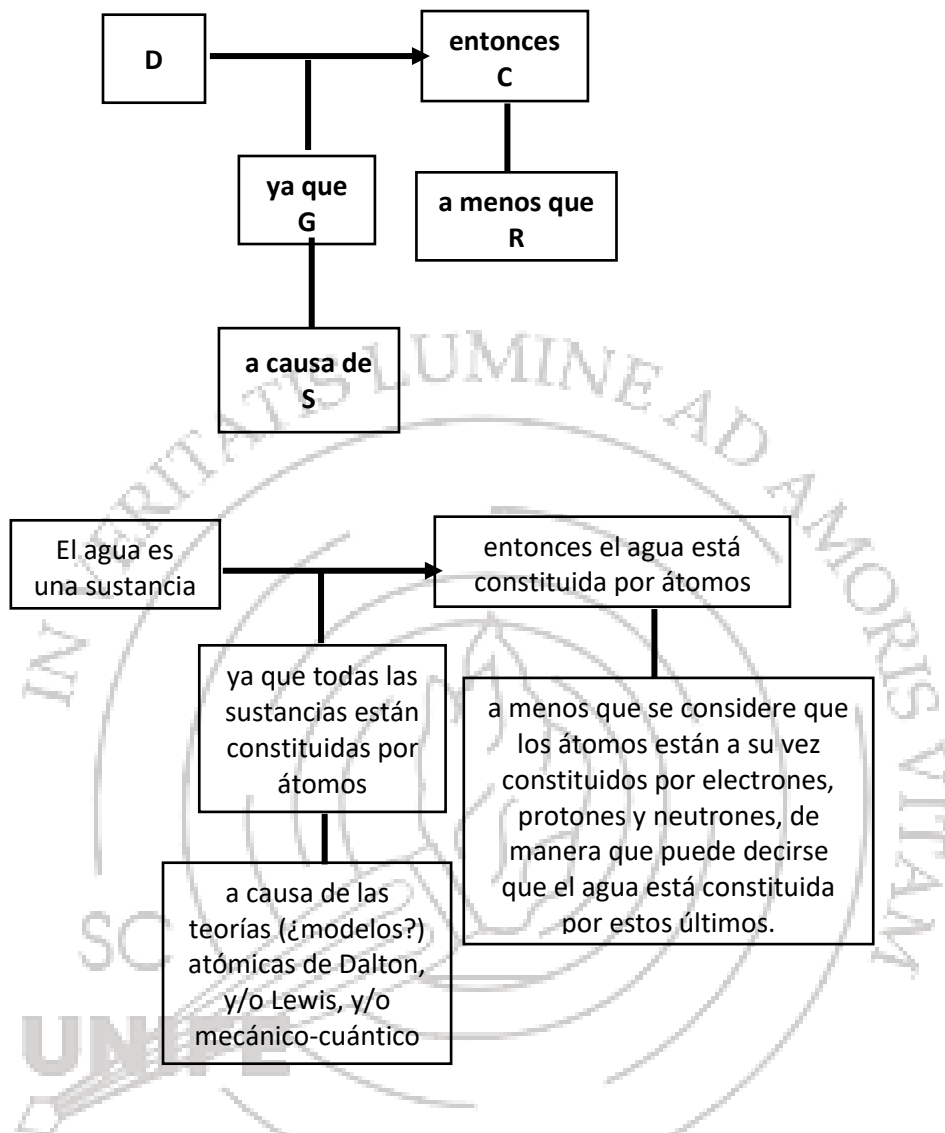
D

entonces C

ya que G

a menos que R

a causa de S

El agua es una sustancia

entonces el agua está constituida por átomos

ya que todas las sustancias están constituidas por átomos

a menos que se considere que los átomos están a su vez constituidos por electrones, protones y neutrones, de manera que puede decirse que el agua está constituida por estos últimos.

a causa de las teorías (¿modelos?) atómicas de Dalton, y/o Lewis, y/o mecánico-cuántico

IN VERITATIS LUMINE AD AMORIS VITAM

UNIFE